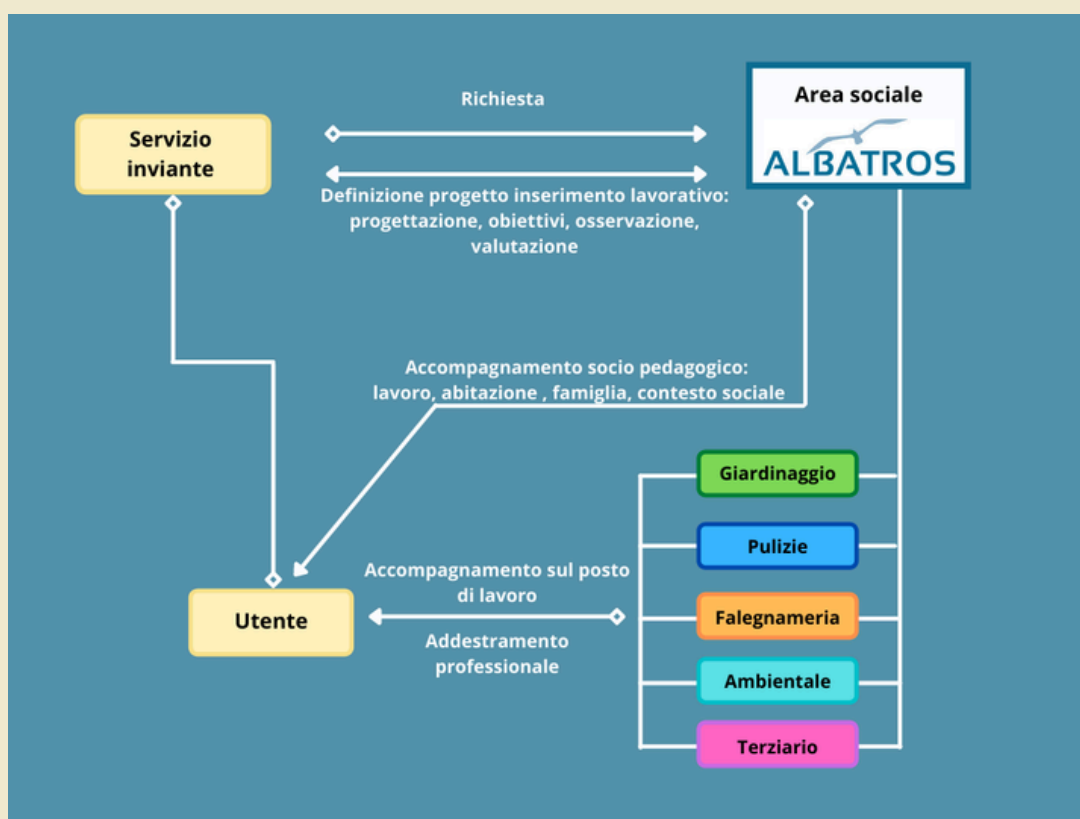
Servizio inviante

Richiesta

Area sociale

ALBATROS

Definizione progetto inserimento lavorativo: progettazione, obiettivi, osservazione, valutazione

Accompagnamento socio pedagogico: lavoro, abitazione , famiglia, contesto sociale

Giardinaggio

Pulizie

Accompagnamento sul posto di lavoro

Utente

Addestramento professionale

Falegnameria

Ambientale

Terziario